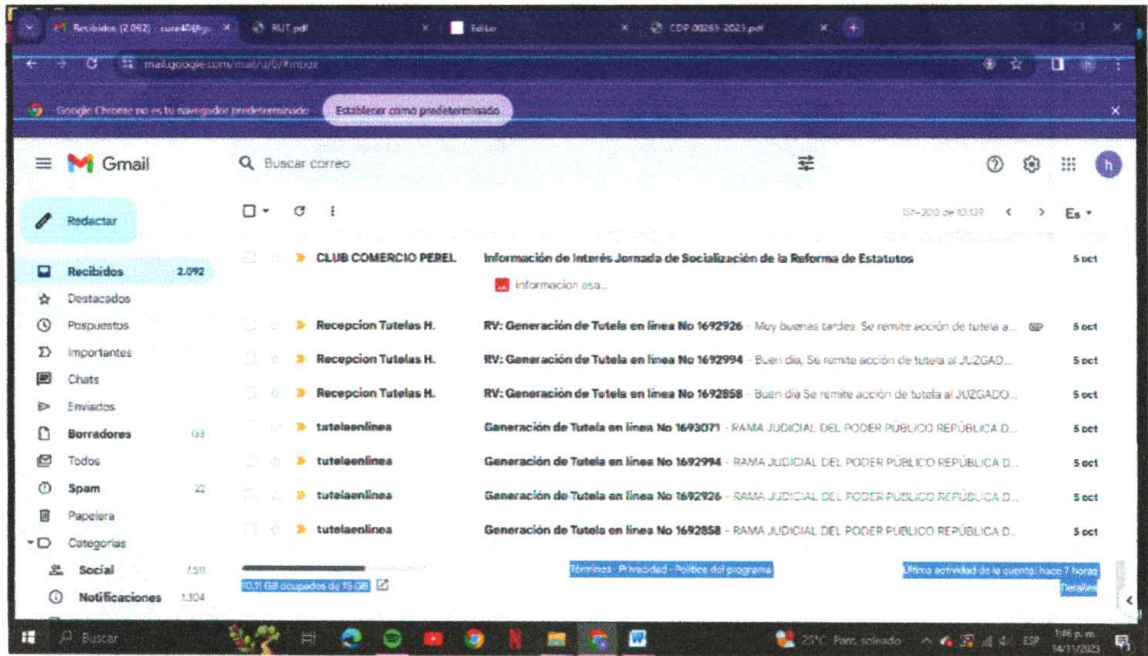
Recibidos (2.092) - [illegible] | RUT.pdf | Editar | CDP 00283-2023.pdf

mail.google.com/mail/u/0/#inbox

Google Chrome no es tu navegador predeterminado | Establecer como predeterminado

Gmail

Buscar correo

151–200 de 10.139

Es

Redactar

Recibidos 2.092
Destacados
Pospuestos
Importantes
Chats
Enviados
Borradores 03
Todos
Spam 22
Papelera
Categorías
Social 7.511
Notificaciones 1.304

| | | |
|---|---|---|
| CLUB COMERCIO PEREI. | Información de Interés Jornada de Socialización de la Reforma de Estatutos | 5 oct |
| | informacion asa... | |
| Recepcion Tutelas H. | RV: Generación de Tutela en línea No 1692926 - Muy buenas tardes. Se remite acción de tutela a... | 5 oct |
| Recepcion Tutelas H. | RV: Generación de Tutela en línea No 1692994 - Buen día, Se remite acción de tutela al JUZGAD... | 5 oct |
| Recepcion Tutelas H. | RV: Generación de Tutela en línea No 1692858 - Buen día Se remite acción de tutela al JUZGADO... | 5 oct |
| tutelaenlinea | Generación de Tutela en línea No 1693071 - RAMA JUDICIAL DEL PODER PÚBLICO REPÚBLICA D... | 5 oct |
| tutelaenlinea | Generación de Tutela en línea No 1692994 - RAMA JUDICIAL DEL PODER PÚBLICO REPÚBLICA D... | 5 oct |
| tutelaenlinea | Generación de Tutela en línea No 1692926 - RAMA JUDICIAL DEL PODER PÚBLICO REPÚBLICA D... | 5 oct |
| tutelaenlinea | Generación de Tutela en línea No 1692858 - RAMA JUDICIAL DEL PODER PÚBLICO REPÚBLICA D... | 5 oct |

10,11 GB ocupados de 15 GB

Términos · Privacidad · Políticas del programa

Última actividad de la cuenta: hace 7 horas
Detalles

Buscar

25°C Parc. soleado ESP 1:46 p. m. 14/11/2023